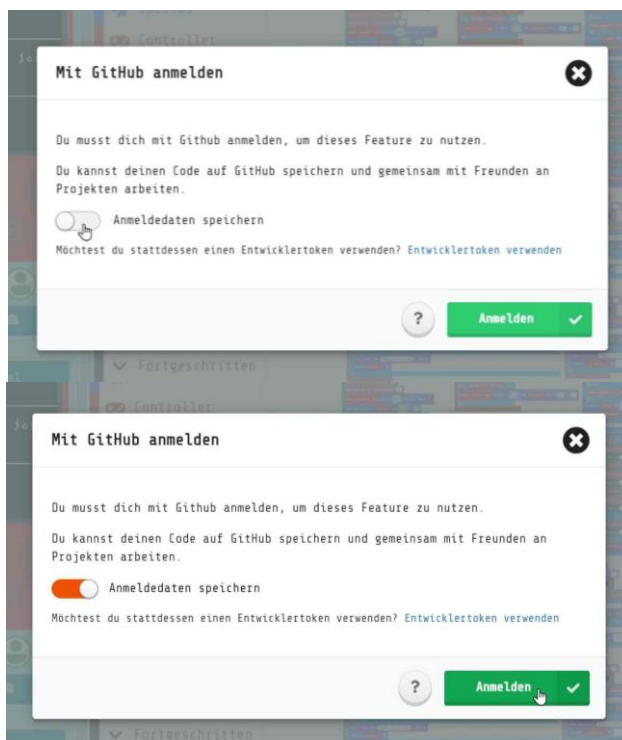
Controller

Mit GitHub anmelden

Du musst dich mit Github anmelden, um dieses Feature zu nutzen.

Du kannst deinen Code auf GitHub speichern und gemeinsam mit Freunden an Projekten arbeiten.

Anmeldedaten speichern

Möchtest du stattdessen einen Entwicklertoken verwenden? Entwicklertoken verwenden

?

Anmelden

Fortgeschritten

Controller

Mit GitHub anmelden

Du musst dich mit Github anmelden, um dieses Feature zu nutzen.

Du kannst deinen Code auf GitHub speichern und gemeinsam mit Freunden an Projekten arbeiten.

Anmeldedaten speichern

Möchtest du stattdessen einen Entwicklertoken verwenden? Entwicklertoken verwenden

?

Anmelden

Fortgeschritten